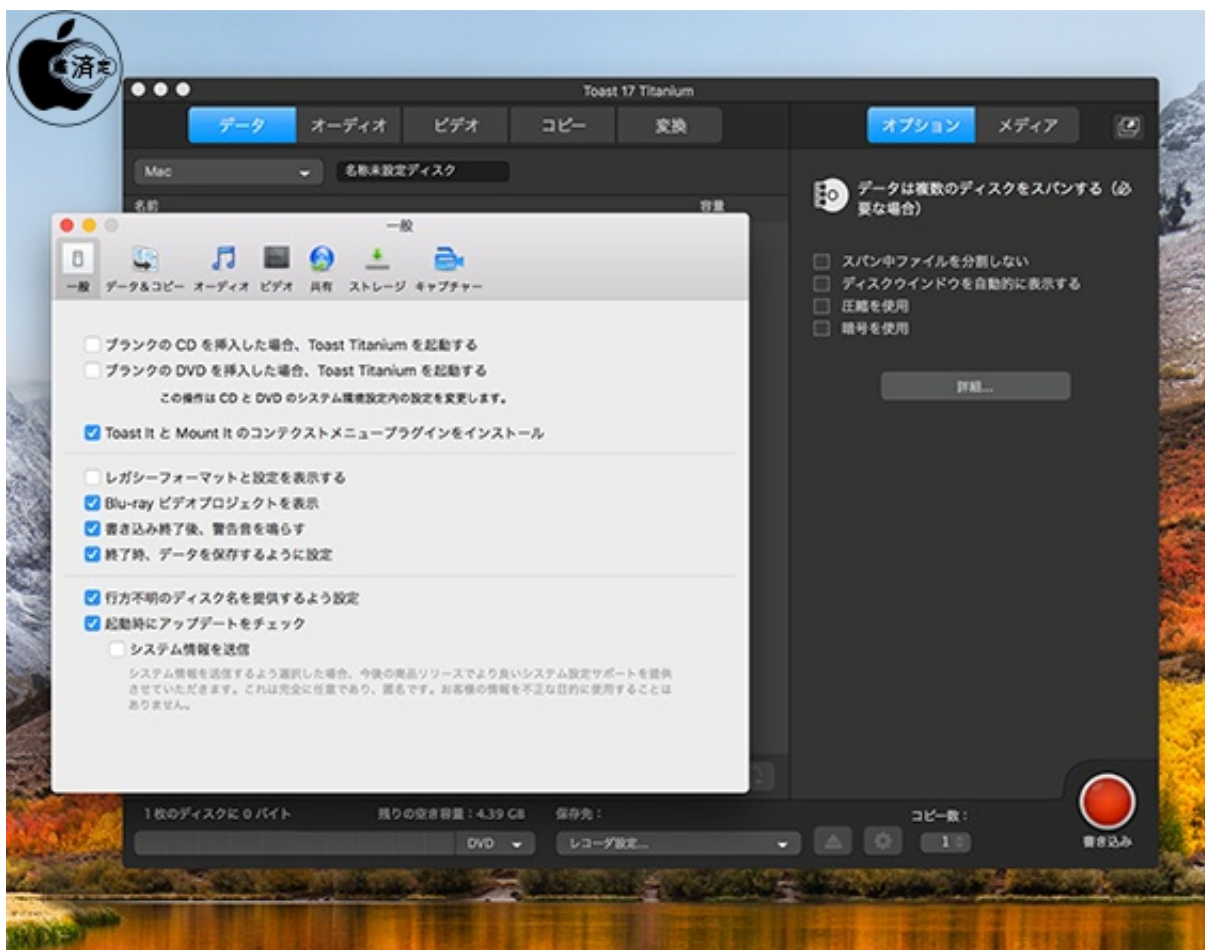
済

Toast 17 Titanium

データ オーディオ ビデオ コピー 変換

オプション メディア

Mac

名称未設定ディスク

名前

容量

データは複数のディスクをスパンする（必要な場合）

スパン中ファイルを分割しない
ディスクウインドウを自動的に表示する
圧縮を使用
暗号を使用

詳細...

一般

一般 データ&コピー オーディオ ビデオ 共有 ストレージ キャプチャー

ブランクの CD を挿入した場合、Toast Titanium を起動する
ブランクの DVD を挿入した場合、Toast Titanium を起動する
この操作は CD と DVD のシステム環境設定内の設定を変更します。

Toast It と Mount It のコンテクストメニュープラグインをインストール

レガシーフォーマットと設定を表示する
Blu-ray ビデオプロジェクトを表示
書き込み終了後、警告音を鳴らす
終了時、データを保存するように設定

行方不明のディスク名を提供するよう設定
起動時にアップデートをチェック
システム情報を送信
システム情報を送信するよう選択した場合、今後の商品リリースでより良いシステム設定サポートを提供させていただきます。これは完全に任意であり、匿名です。お客様の情報を不正な目的に使用することはありません。

1枚のディスクに 0 バイト

残りの空き容量：4.39 GB

保存先：

コピー数：

DVD

レコーダ設定...

1

書き込み